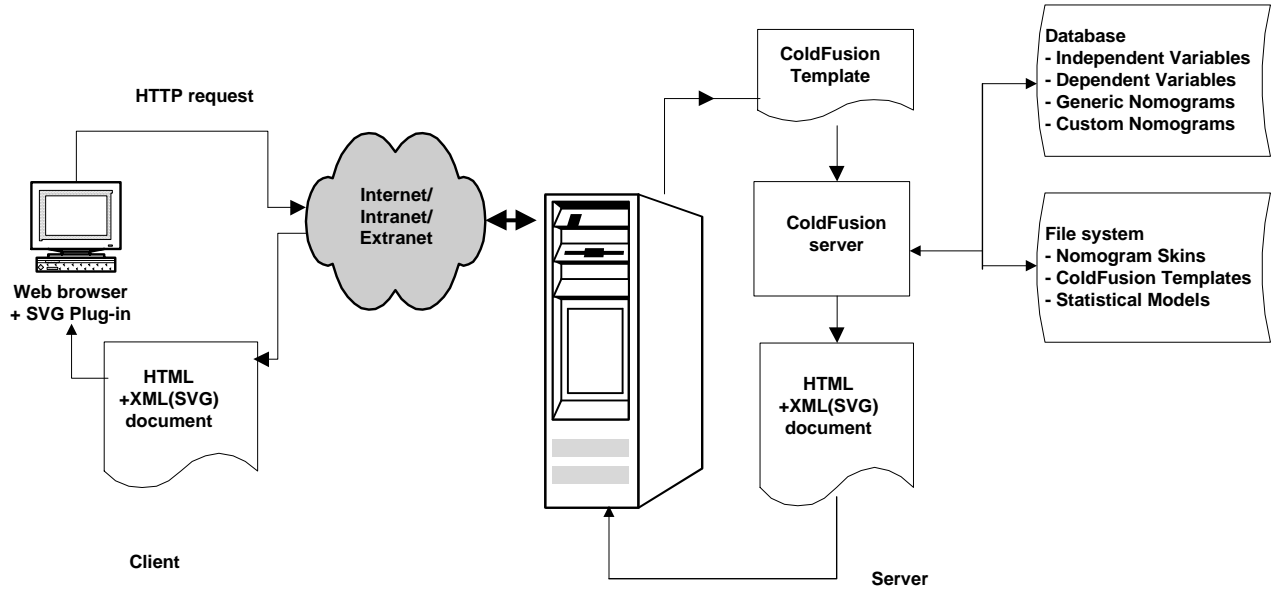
HTTP request

Web browser
+ SVG Plug-in

HTML
+XML(SVG)
document

Client

Internet/
Intranet/
Extranet

ColdFusion
Template

ColdFusion
server

HTML
+XML(SVG)
document

Server

Database
- Independent Variables
- Dependent Variables
- Generic Nomograms
- Custom Nomograms

File system
- Nomogram Skins
- ColdFusion Templates
- Statistical Models